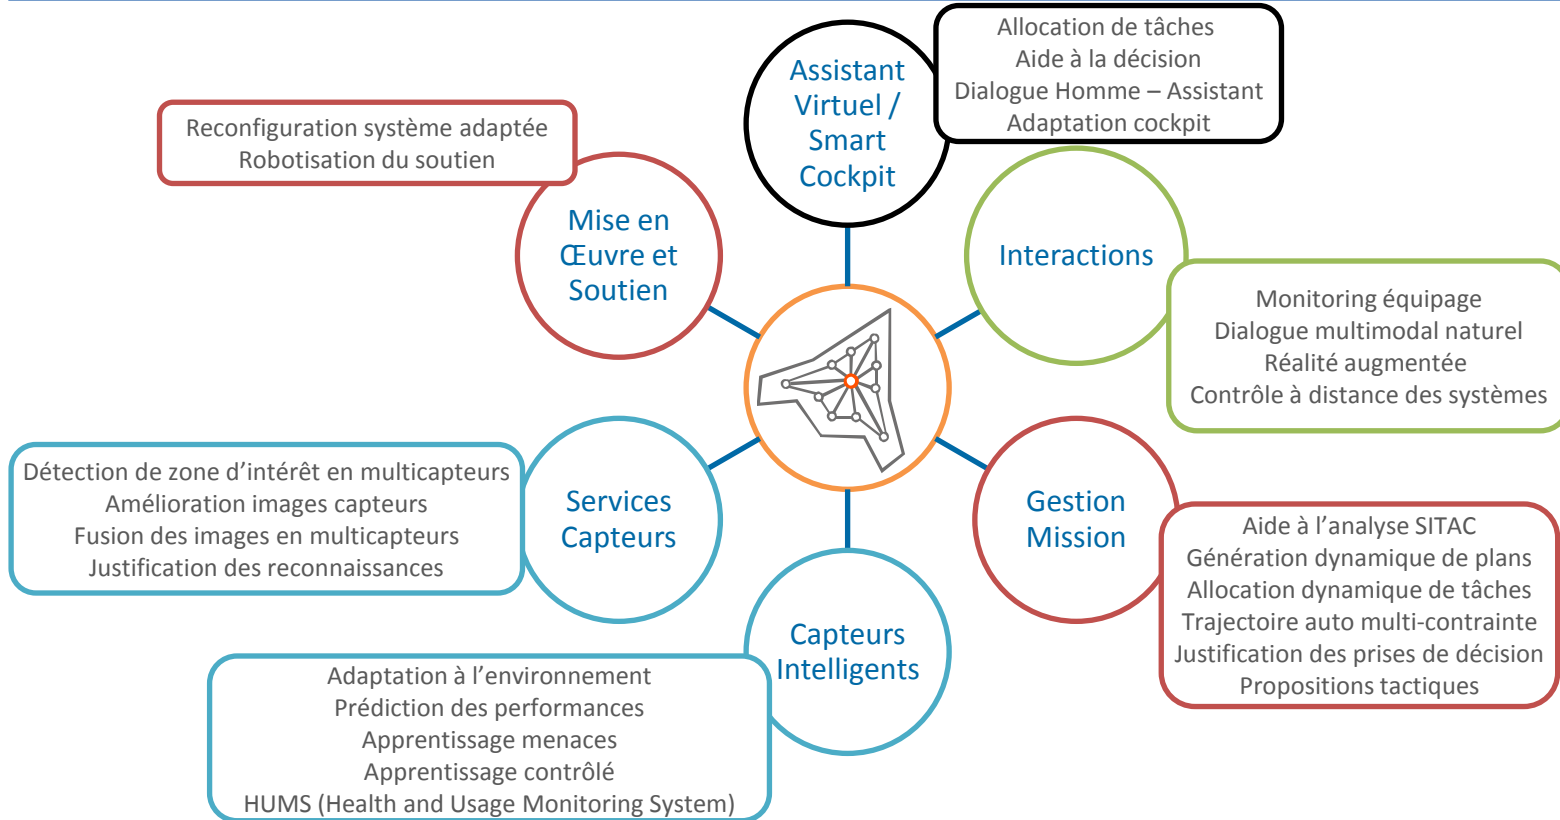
Assistant Virtuel / Smart Cockpit

Allocation de tâches
Aide à la décision
Dialogue Homme – Assistant
Adaptation cockpit

Reconfiguration système adaptée
Robotisation du soutien

Mise en Œuvre et Soutien

Interactions

Monitoring équipage
Dialogue multimodal naturel
Réalité augmentée
Contrôle à distance des systèmes

Détection de zone d'intérêt en multicapteurs
Amélioration images capteurs
Fusion des images en multicapteurs
Justification des reconnaissances

Services Capteurs

Gestion Mission

Aide à l'analyse SITAC
Génération dynamique de plans
Allocation dynamique de tâches
Trajectoire auto multi-contrainte
Justification des prises de décision
Propositions tactiques

Capteurs Intelligents

Adaptation à l'environnement
Prédiction des performances
Apprentissage menaces
Apprentissage contrôlé
HUMS (Health and Usage Monitoring System)